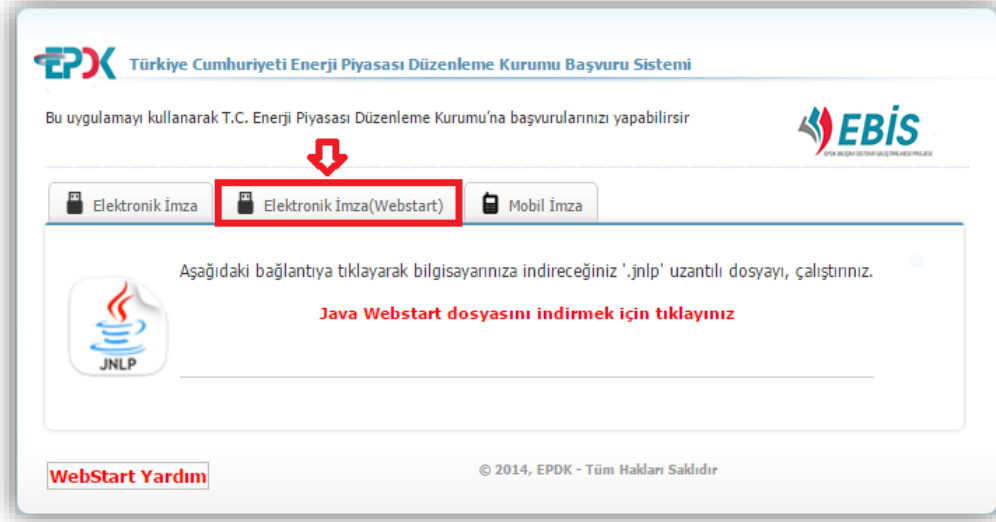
EPDK Türkiye Cumhuriyeti Enerji Piyasası Düzenleme Kurumu Başvuru Sistemi

Bu uygulamayı kullanarak T.C. Enerji Piyasası Düzenleme Kurumu'na başvurularınızı yapabilirsir

EBİS
EPDK BİLGİ SİSTEMİ GELİŞTİRİLMESİ PROJESİ

Elektronik İmza
Elektronik İmza(Webstart)
Mobil İmza

JNLP

Aşağıdaki bağlantıya tıklayarak bilgisayarınıza indireceğiniz '.jnlp' uzantılı dosyayı, çalıştırınız.

Java Webstart dosyasını indirmek için tıklayınız

WebStart Yardım

© 2014, EPDK - Tüm Hakları Saklıdır